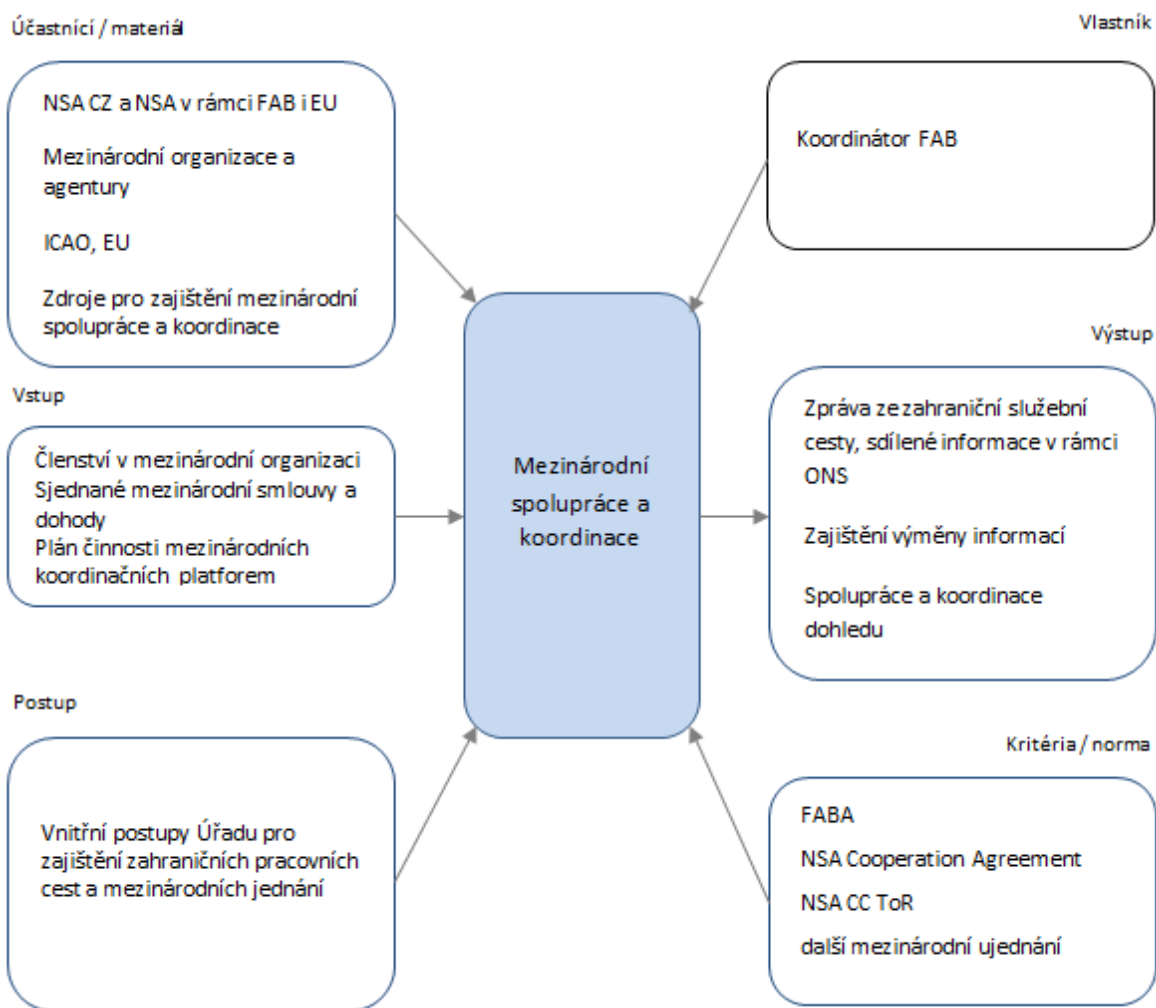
Účastníci / materiál

NSA CZ a NSA v rámci FAB i EU

Mezinárodní organizace a agentury

ICAO, EU

Zdroje pro zajištění mezinárodní spolupráce a koordinace

Vlastník

Koordinátor FAB

Vstup

Členství v mezinárodní organizaci
Sjednané mezinárodní smlouvy a dohody
Plán činnosti mezinárodních koordinačních platforem

Mezinárodní spolupráce a koordinace

Výstup

Zpráva ze zahraniční služební cesty, sdílené informace v rámci ONS

Zajištění výměny informací

Spolupráce a koordinace dohledu

Postup

Vnitřní postupy Úřadu pro zajištění zahraničních pracovních cest a mezinárodních jednání

Kritéria / norma

FABA

NSA Cooperation Agreement

NSA CC ToR

další mezinárodní ujednání